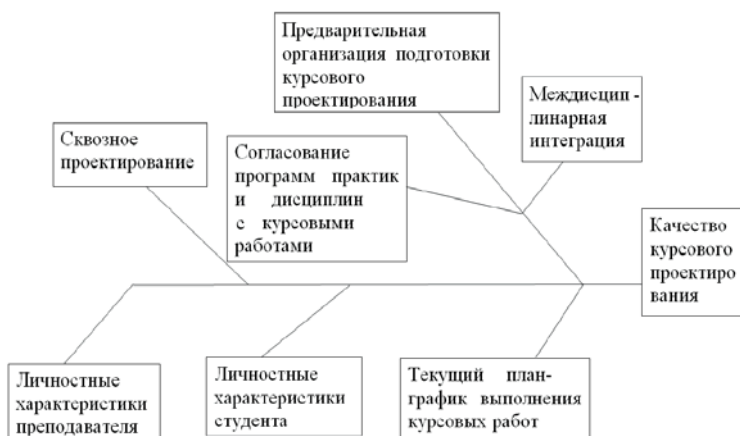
Предварительная организация подготовки курсового проектирования

Междисцип - линарная интеграция

Сквозное проектирование

Согласование программ практик и дисциплин с курсовыми работами

Качество курсового проектиро вания

Личностные характеристики преподавателя

Личностные характеристики студента

Текущий план-график выполнения курсовых работ